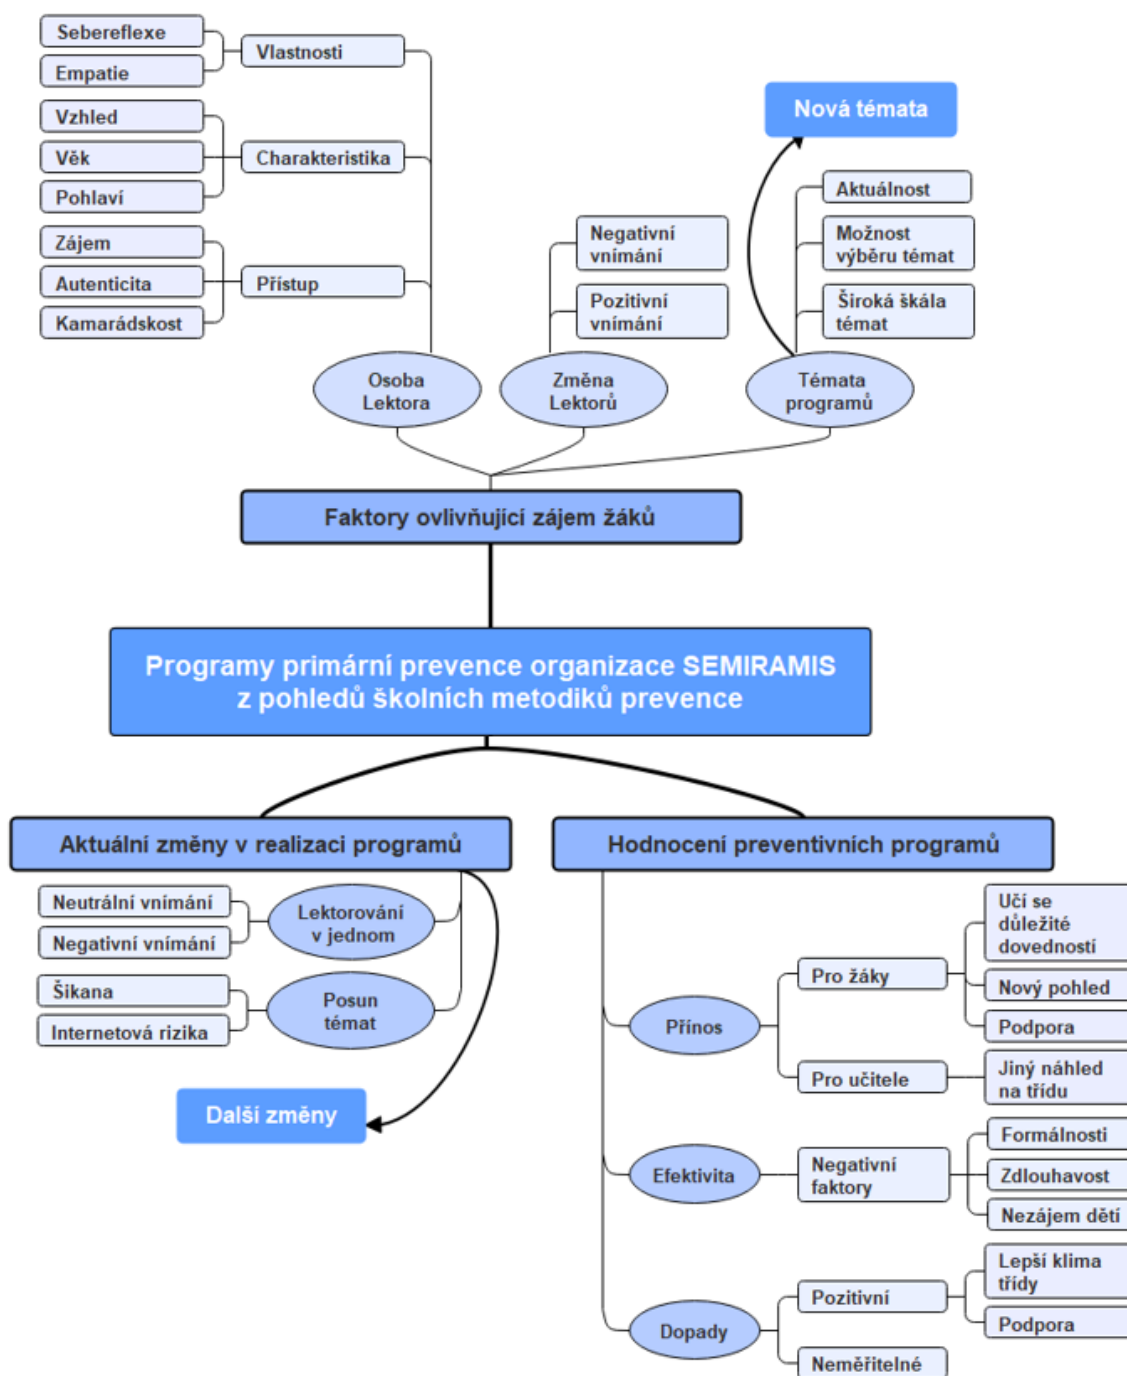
Sebereflexe
Empatie
Vlastnosti
Vzhled
Věk
Pohlaví
Charakteristika
Zájem
Autenticita
Kamarádskost
Přístup
Osoba Lektora
Negativní vnímání
Pozitivní vnímání
Změna Lektorů
Nová témata
Aktuálnost
Možnost výběru témat
Široká škála témat
Témata programů
Faktory ovlivňující zájem žáků

Programy primární prevence organizace SEMIRAMIS z pohledů školních metodiků prevence

Aktuální změny v realizaci programů
Neutrální vnímání
Negativní vnímání
Lektorování v jednom
Šikana
Internetová rizika
Posun témat
Další změny

Hodnocení preventivních programů
Přínos
Pro žáky
Učí se důležité dovednosti
Nový pohled
Podpora
Pro učitele
Jiný náhled na třídu
Efektivita
Negativní faktory
Formálnosti
Zdlouhavost
Nezájem dětí
Dopady
Pozitivní
Lepší klima třídy
Podpora
Neměřitelné